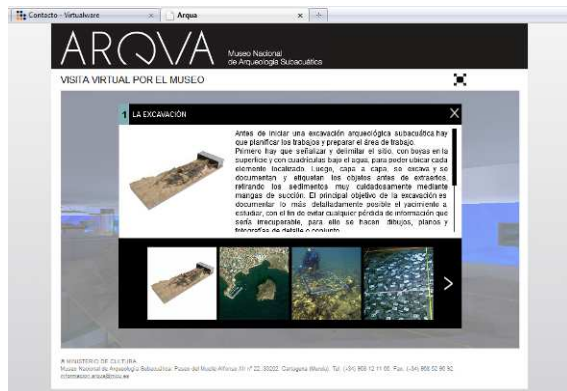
Contacto - Virtualware
Arqua

ARQVA Museo Nacional de Arqueología Subacuática

VISITA VIRTUAL POR EL MUSEO

1 LA EXCAVACIÓN

Antes de iniciar una excavación arqueológica subacuática hay que planificar los trabajos y preparar el área de trabajo.
Primero hay que señalizar y delimitar el sitio, con boyas en la superficie y con cuadrículas bajo el agua, para poder ubicar cada elemento localizado. Luego, capa a capa, se excava y se documentan y etiquetan los objetos antes de extraerlos, retirando los sedimentos muy cuidadosamente mediante mangas de succión. El principal objetivo de la excavación es documentar lo más detalladamente posible el yacimiento a estudiar, con el fin de evitar cualquier pérdida de información que sería irreparable, para ello se hacen dibujos, planos y fotografías de detalle o conjunto.

MINISTERIO DE CULTURA
Museo Nacional de Arqueología Subacuática. Paseo del Muelle Alfonso XII nº 22. 30202. Cartagena (Murcia). Tel. (+34) 968 12 11 66. Fax. (+34) 968 52 90 92
informacion.arqua@mcu.es